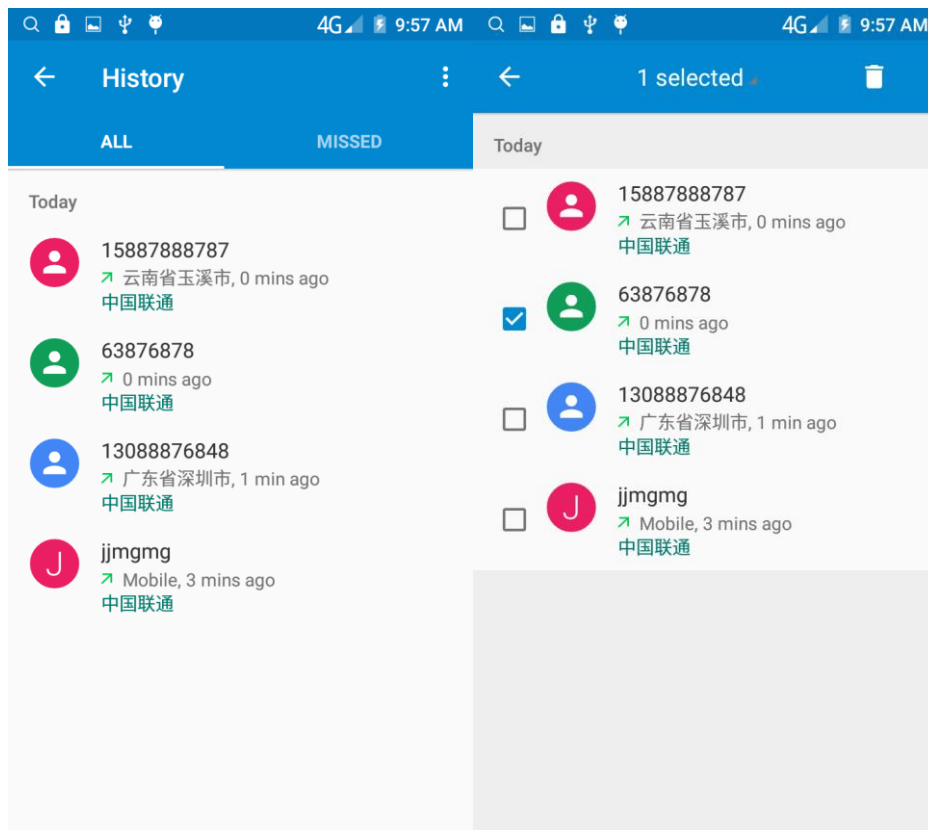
4G 9:57 AM

History

ALL

MISSED

Today

15887888787
云南省玉溪市, 0 mins ago
中国联通

63876878
0 mins ago
中国联通

13088876848
广东省深圳市, 1 min ago
中国联通

J
jjmgmg
Mobile, 3 mins ago
中国联通

4G 9:57 AM

1 selected

Today

15887888787
云南省玉溪市, 0 mins ago
中国联通

63876878
0 mins ago
中国联通

13088876848
广东省深圳市, 1 min ago
中国联通

J
jjmgmg
Mobile, 3 mins ago
中国联通